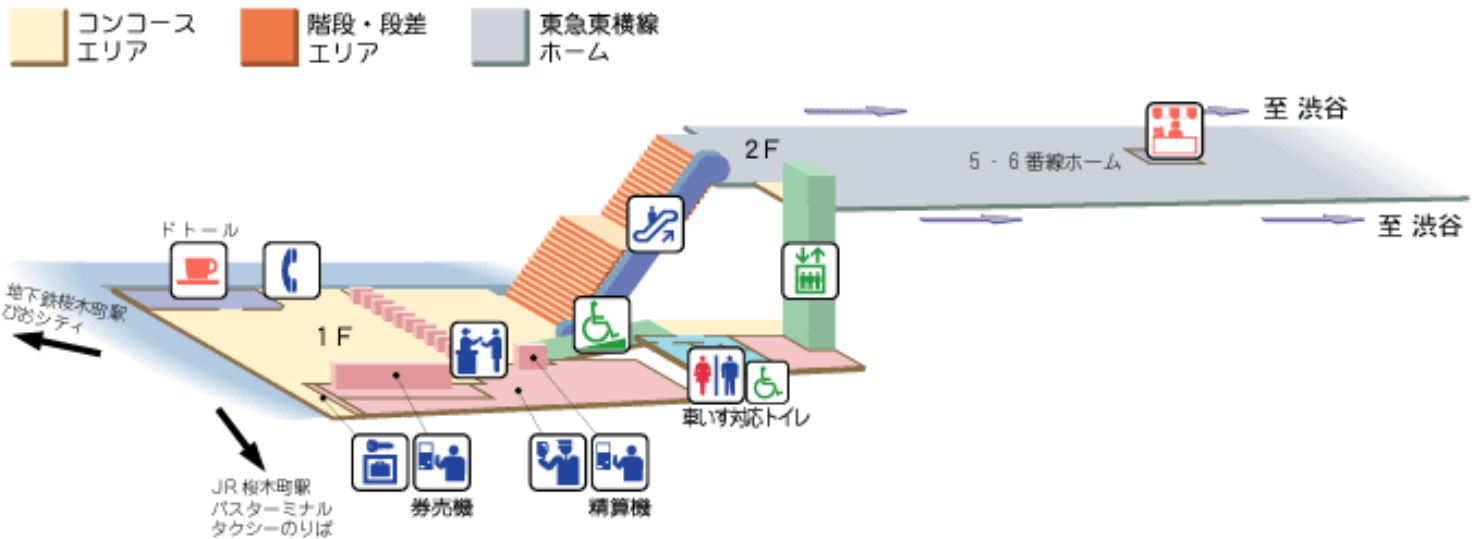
コンコース
エリア

階段・段差
エリア

東急東横線
ホーム

2F

5・6番線ホーム

至 渋谷

至 渋谷

ドトール

地下鉄桜木町駅
ぴおシティ

1F

車いす対応トイレ

JR 桜木町駅
バスターミナル
タクシーのりば

券売機

精算機